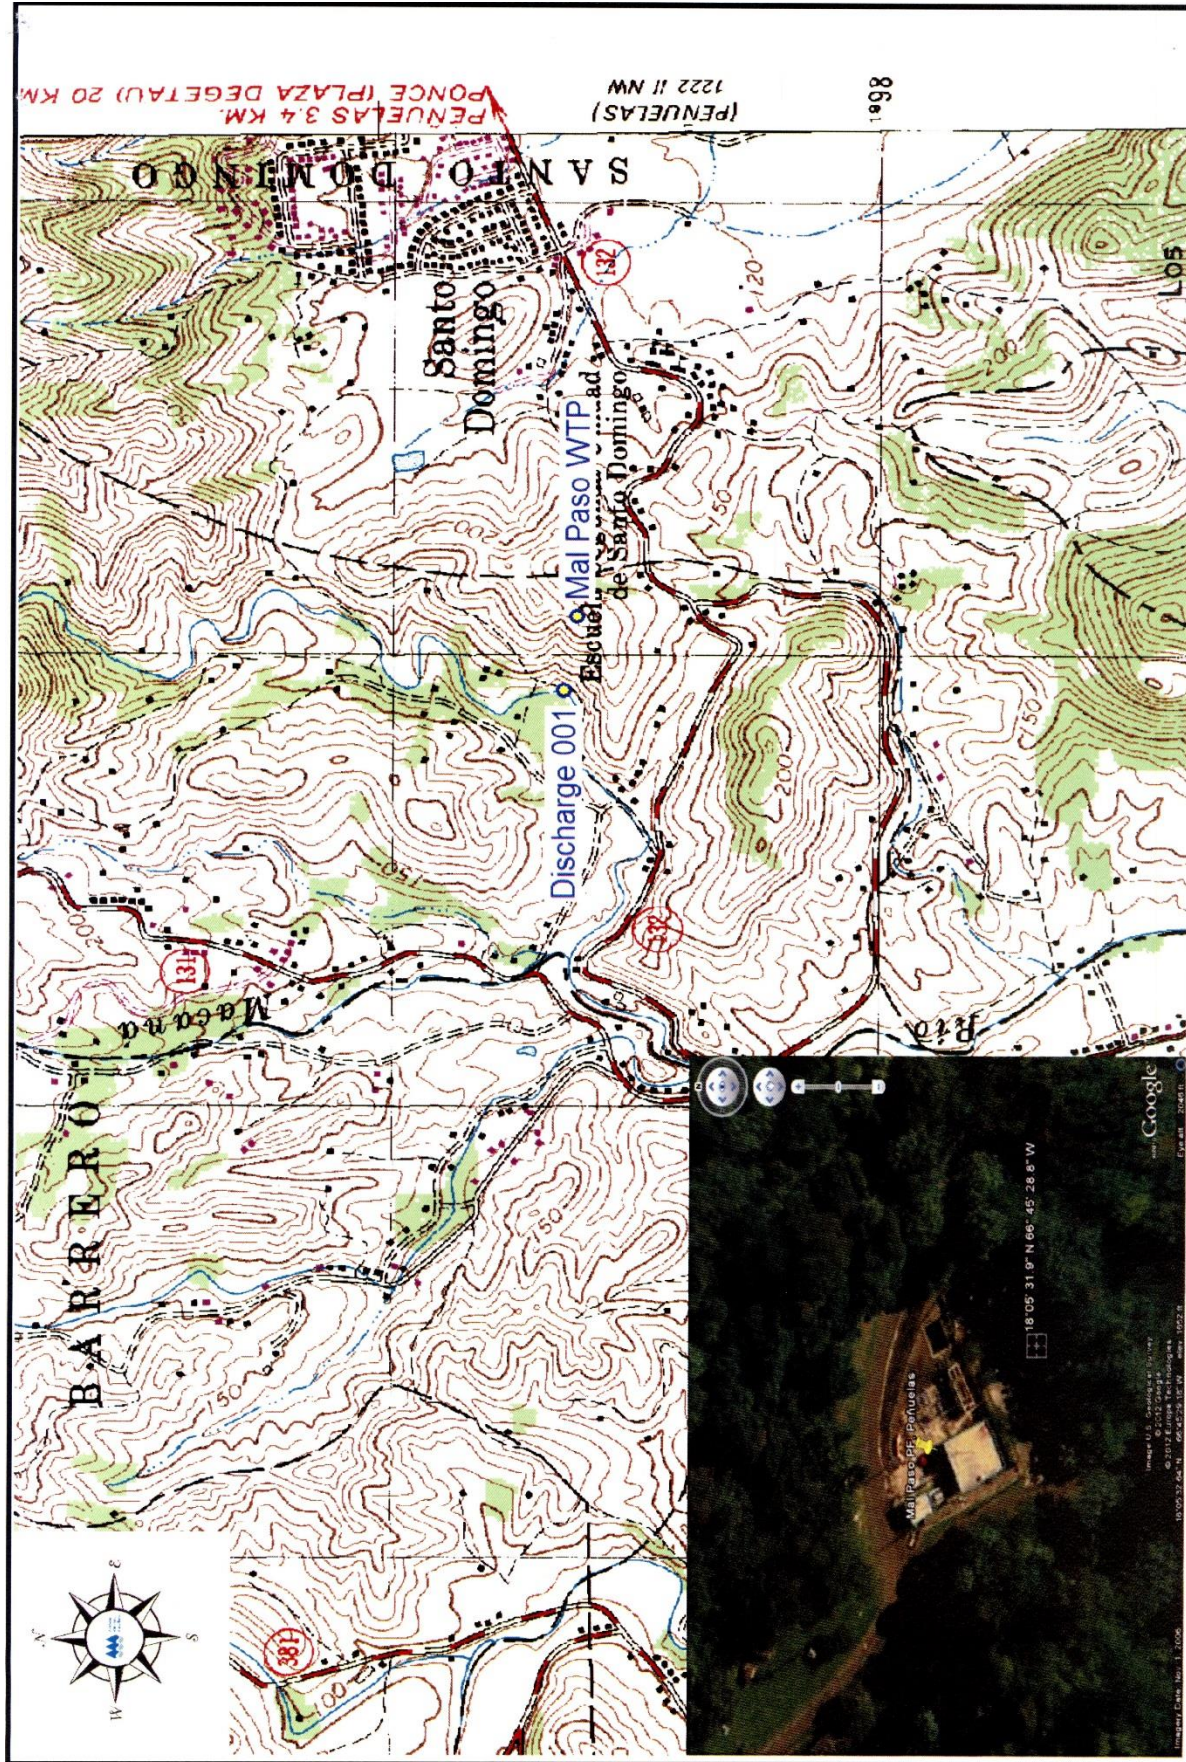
PEÑUELAS 3.4 KM.
PONCE (PLAZA DEGETAU) 20 KM.

1222 II NW
(PEÑUELAS)

1998

SANTO DOMINGO

Santo Domingo

132

120

Mal Paso WTP

Escuela ... ad de Santo Domingo

150

200

Discharge 001

132

131

Macaná

BARRERO

Río

Los

200

150

381

100

N

E

S

W

Mal Paso FP Peñuelas

18°05'31.9" N 66°45'28.8" W

Google